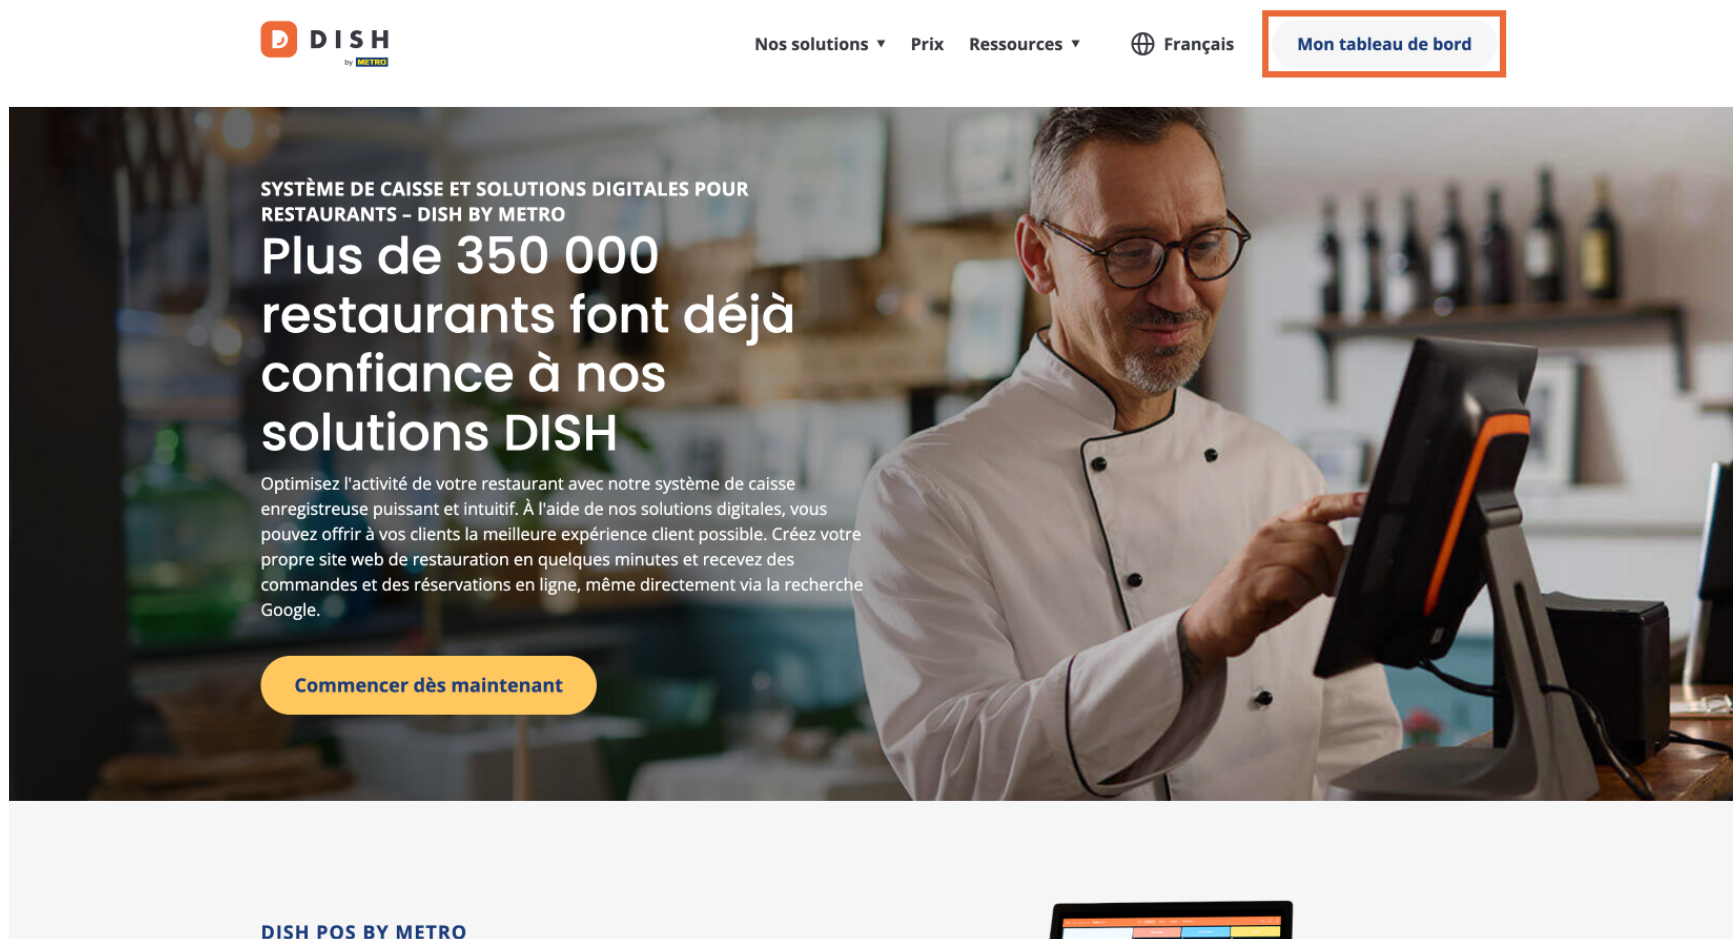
DISH by METRO

Nos solutions ▾ Prix Ressources ▾ Français Mon tableau de bord

SYSTÈME DE CAISSE ET SOLUTIONS DIGITALES POUR RESTAURANTS – DISH BY METRO

Plus de 350 000 restaurants font déjà confiance à nos solutions DISH

Optimisez l'activité de votre restaurant avec notre système de caisse enregistreuse puissant et intuitif. À l'aide de nos solutions digitales, vous pouvez offrir à vos clients la meilleure expérience client possible. Créez votre propre site web de restauration en quelques minutes et recevez des commandes et des réservations en ligne, même directement via la recherche Google.

Commencer dès maintenant

DISH POS BY METRO